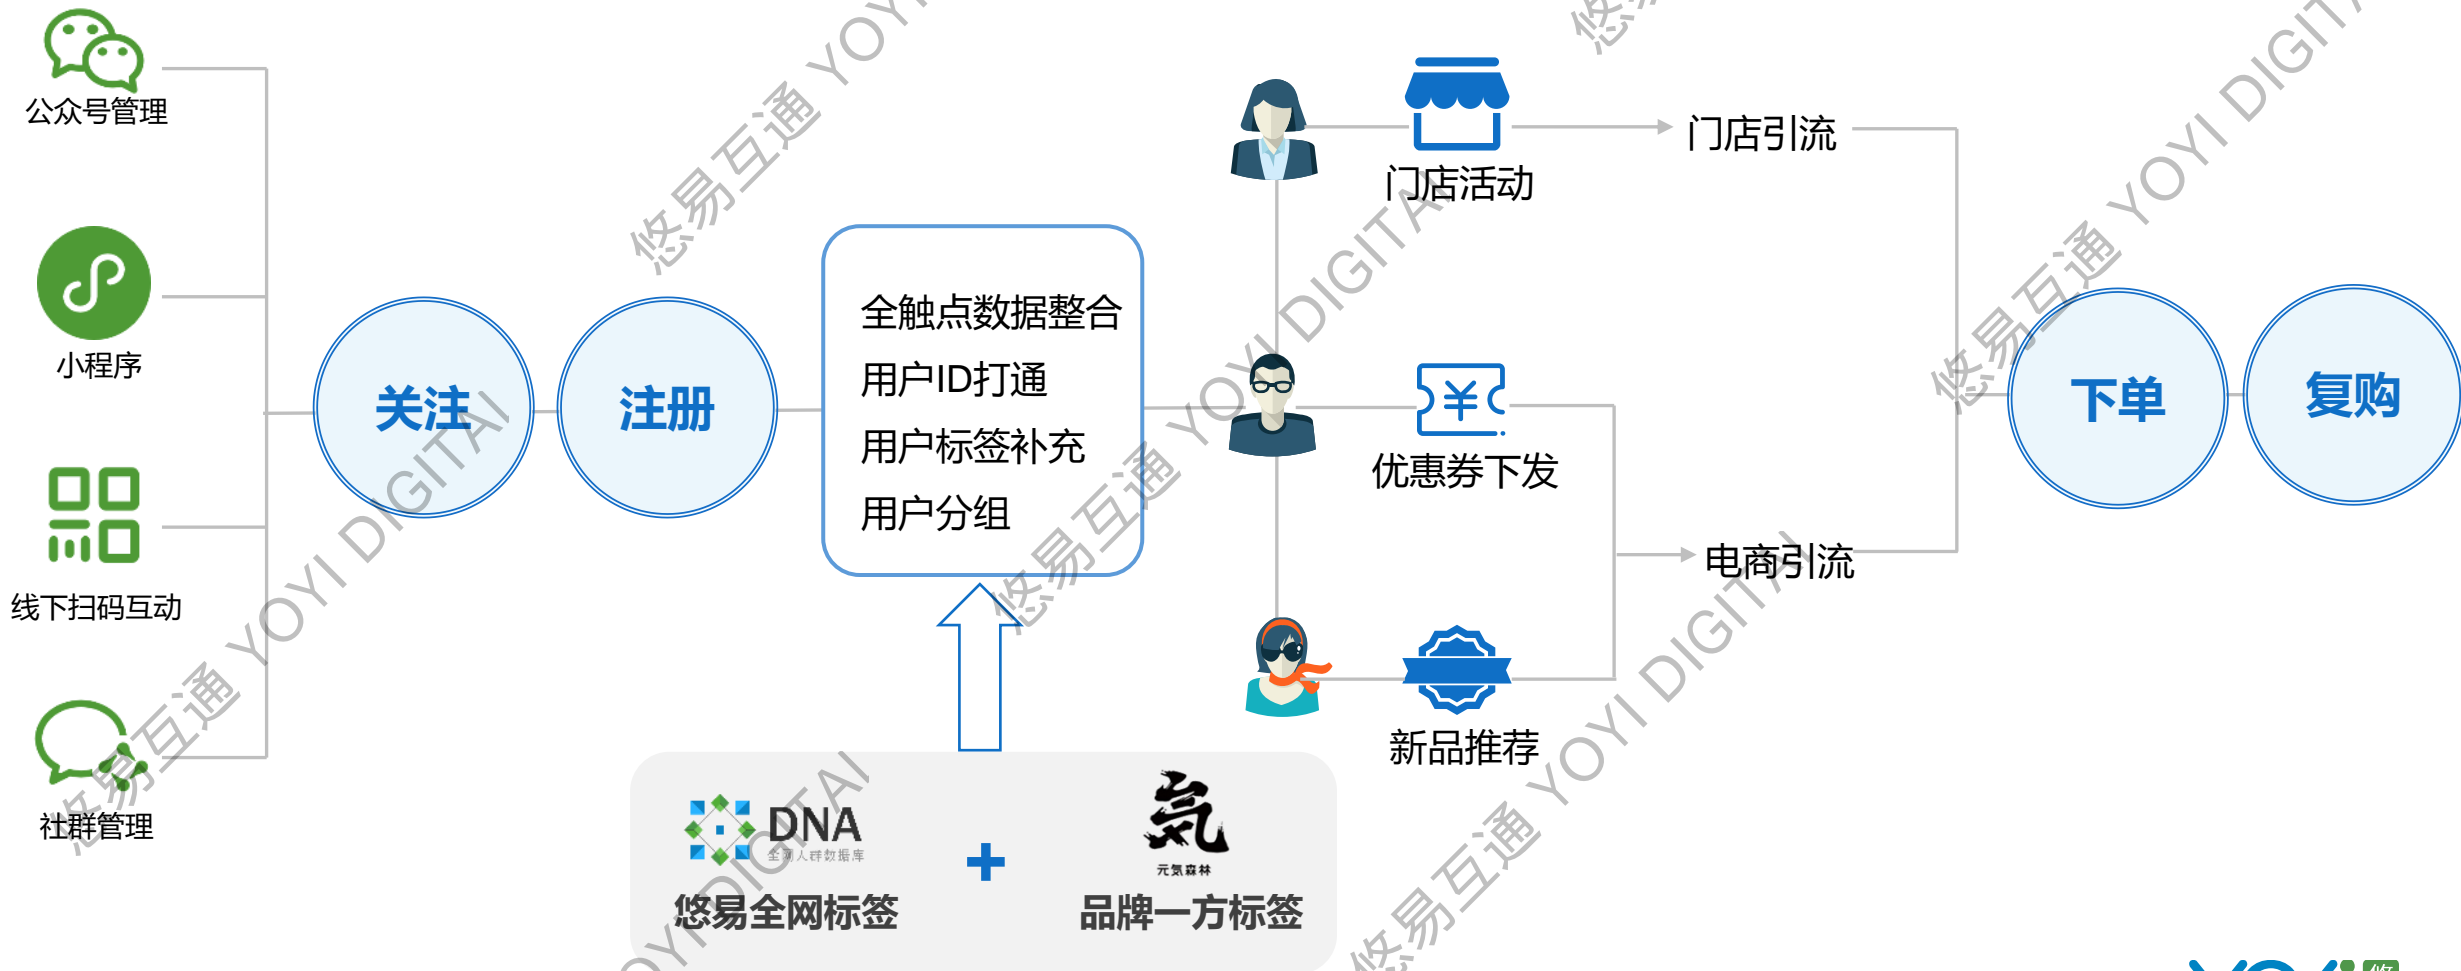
公众号管理

小程序

线下扫码互动

社群管理

关注

注册

全触点数据整合
用户ID打通
用户标签补充
用户分组

DNA
全网人群数据库
悠易全网标签

+

氛
元気森林
品牌一方标签

门店活动

门店引流

优惠券下发

电商引流

新品推荐

下单

复购

悠易互通 YOYI DIGITAI